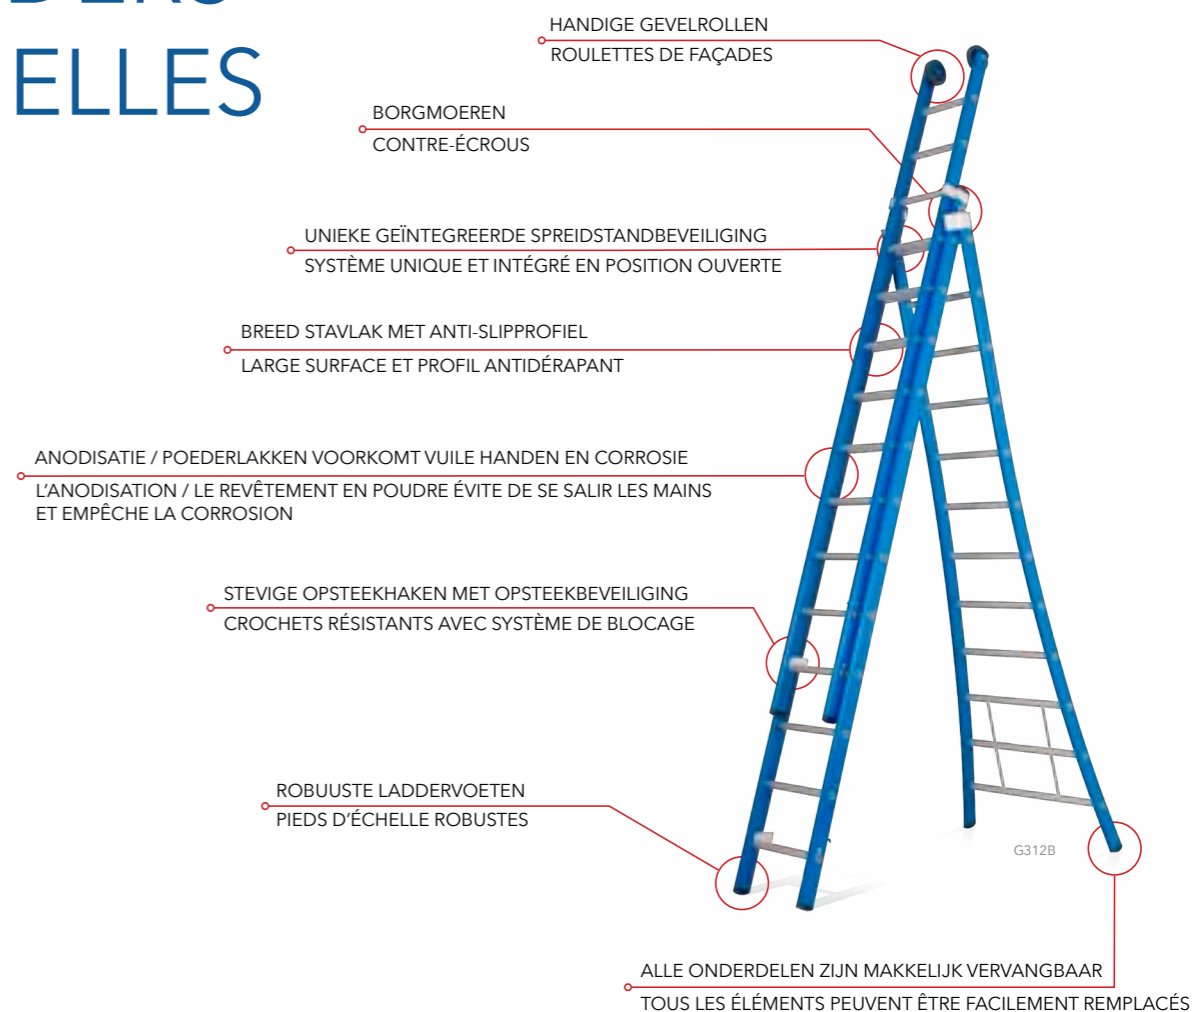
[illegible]
ELLES

HANDIGE GEVELROLLEN
ROULETTES DE FAÇADES

BORGMOEREN
CONTRE-ÉCROUS

UNIEKE GEÏNTEGREERDE SPREIDSTANDBEVEILIGING
SYSTÈME UNIQUE ET INTÉGRÉ EN POSITION OUVERTE

BREED STAVLAK MET ANTI-SLIPPROFIEL
LARGE SURFACE ET PROFIL ANTIDÉRAPANT

ANODISATIE / POEDERLAKKEN VOORKOMT VUILE HANDEN EN CORROSIE
L'ANODISATION / LE REVÊTEMENT EN POUDRE ÉVITE DE SE SALIR LES MAINS ET EMPÊCHE LA CORROSION

STEVIGE OPSTEEKHAKEN MET OPSTEEKBEVEILIGING
CROCHETS RÉSISTANTS AVEC SYSTÈME DE BLOCAGE

ROBUUSTE LADDERVOETEN
PIEDS D'ÉCHELLE ROBUSTES

G312B

ALLE ONDERDELEN ZIJN MAKKELIJK VERVANGBAAR
TOUS LES ÉLÉMENTS PEUVENT ÊTRE FACILEMENT REMPLACÉS